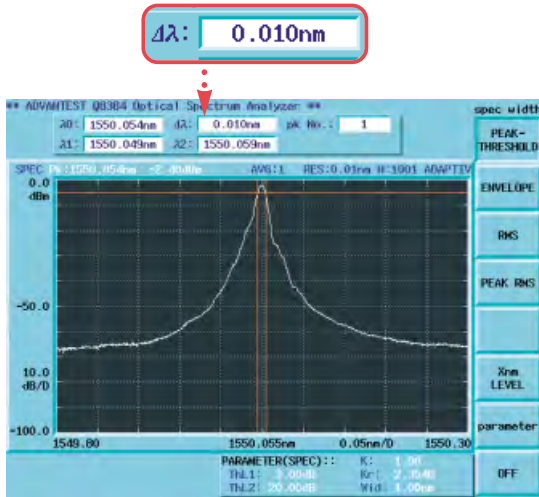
$\Delta\lambda$: 0.010nm

** ADVANTEST Q8384 Optical Spectrum Analyzer **

spec width

$\lambda$0: 1550.054nm $\Delta\lambda$: 0.010nm pk No.: 1

$\lambda$1: 1550.049nm $\lambda$2: 1550.059nm

PEAK-THRESHOLD

SPEC Pk:1550.054nm -2.0dBm AVG:1 RES:0.01nm N:1001 ADAPTIV

0.0 dBm

ENVELOPE

RMS

-50.0

PEAK RMS

10.0 dB/D

Xnm LEVEL

-100.0

parameter

1549.80 1550.055nm 0.05nm/D 1550.30

PARAMETER(SPEC):: K: 1.00
THL1: 3.00dB Kr: 2.35dB
THL2: 20.00dB Wid: 1.00nm

OFF